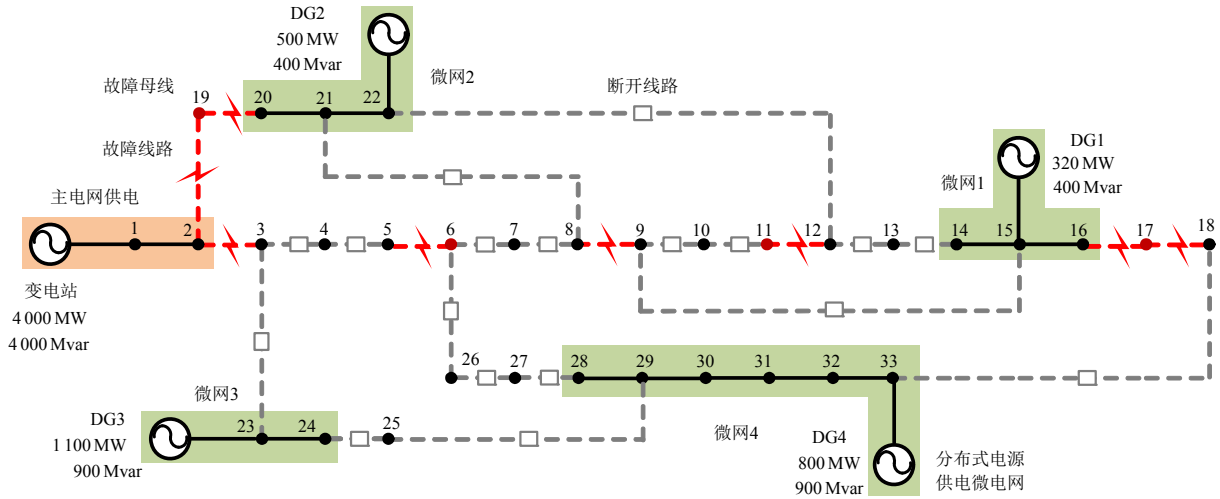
DG2
500 MW
400 Mvar

微网2

故障母线

19 20 21 22

断开线路

故障线路

DG1
320 MW
400 Mvar

微网1

主电网供电

1 2 3 4 5 6 7 8 9 10 11 12 13 14 15 16 17 18

变电站
4 000 MW
4 000 Mvar

26 27 28 29 30 31 32 33

微网3

DG3
1 100 MW
900 Mvar

23 24 25

微网4

DG4
800 MW
900 Mvar

分布式电源
供电微电网